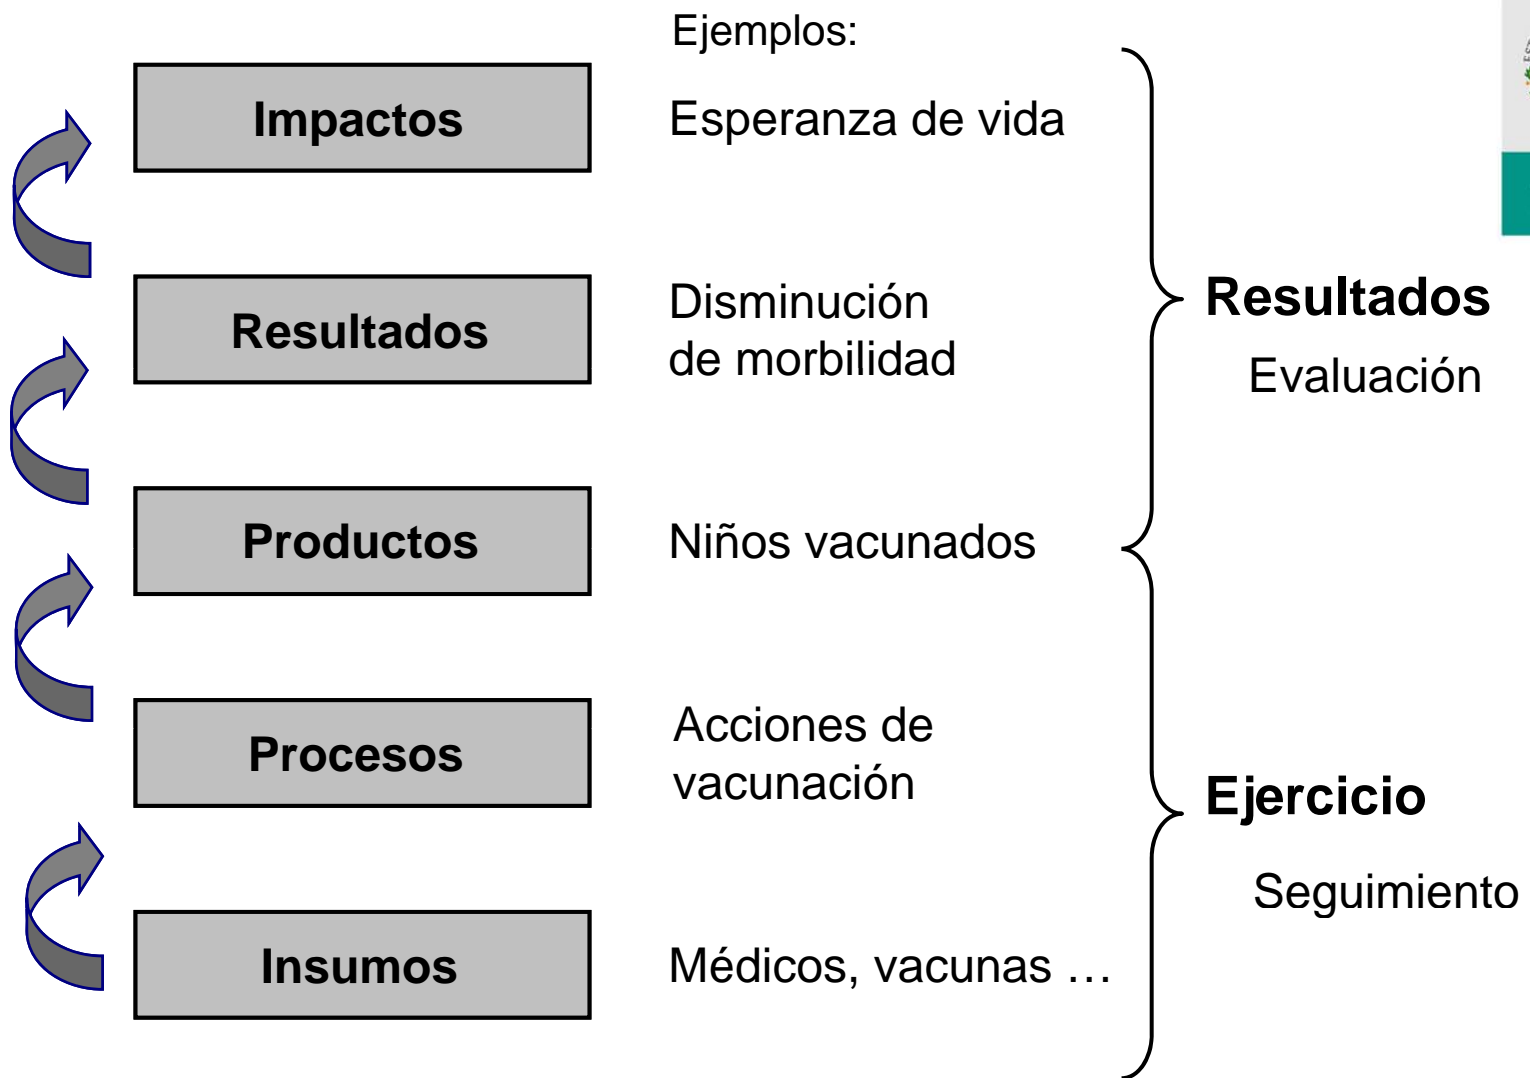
Ejemplos:

Impactos

Esperanza de vida

Resultados

Disminución de morbilidad

Productos

Niños vacunados

Procesos

Acciones de vacunación

Insumos

Médicos, vacunas …

Resultados

Evaluación

Ejercicio

Seguimiento